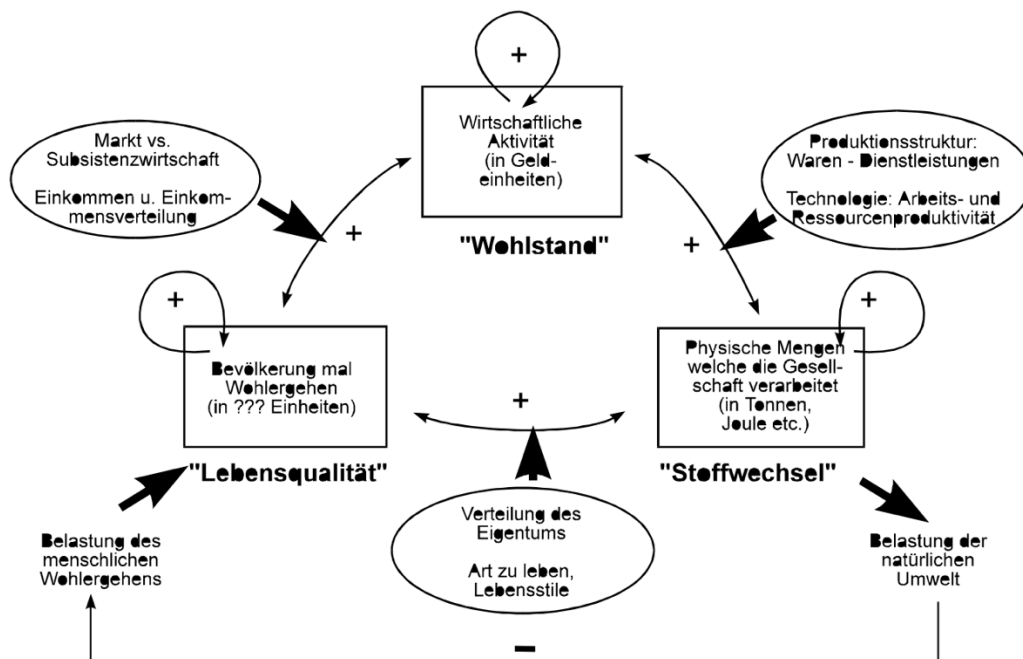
+

Wirtschaftliche Aktivität (in Geldeinheiten)

Markt vs. Subsistenzwirtschaft

Einkommen u. Einkommensverteilung

Produktionsstruktur: Waren - Dienstleistungen

Technologie: Arbeits- und Ressourcenproduktivität

+

"Wohlstand"

+

+

Bevölkerung mal Wohlergehen (in ??? Einheiten)

+

+

Physische Mengen welche die Gesellschaft verarbeitet (in Tonnen, Joule etc.)

"Lebensqualität"

"Stoffwechsel"

Belastung des menschlichen Wohlergehens

Verteilung des Eigentums

Art zu leben, Lebensstile

Belastung der natürlichen Umwelt

–